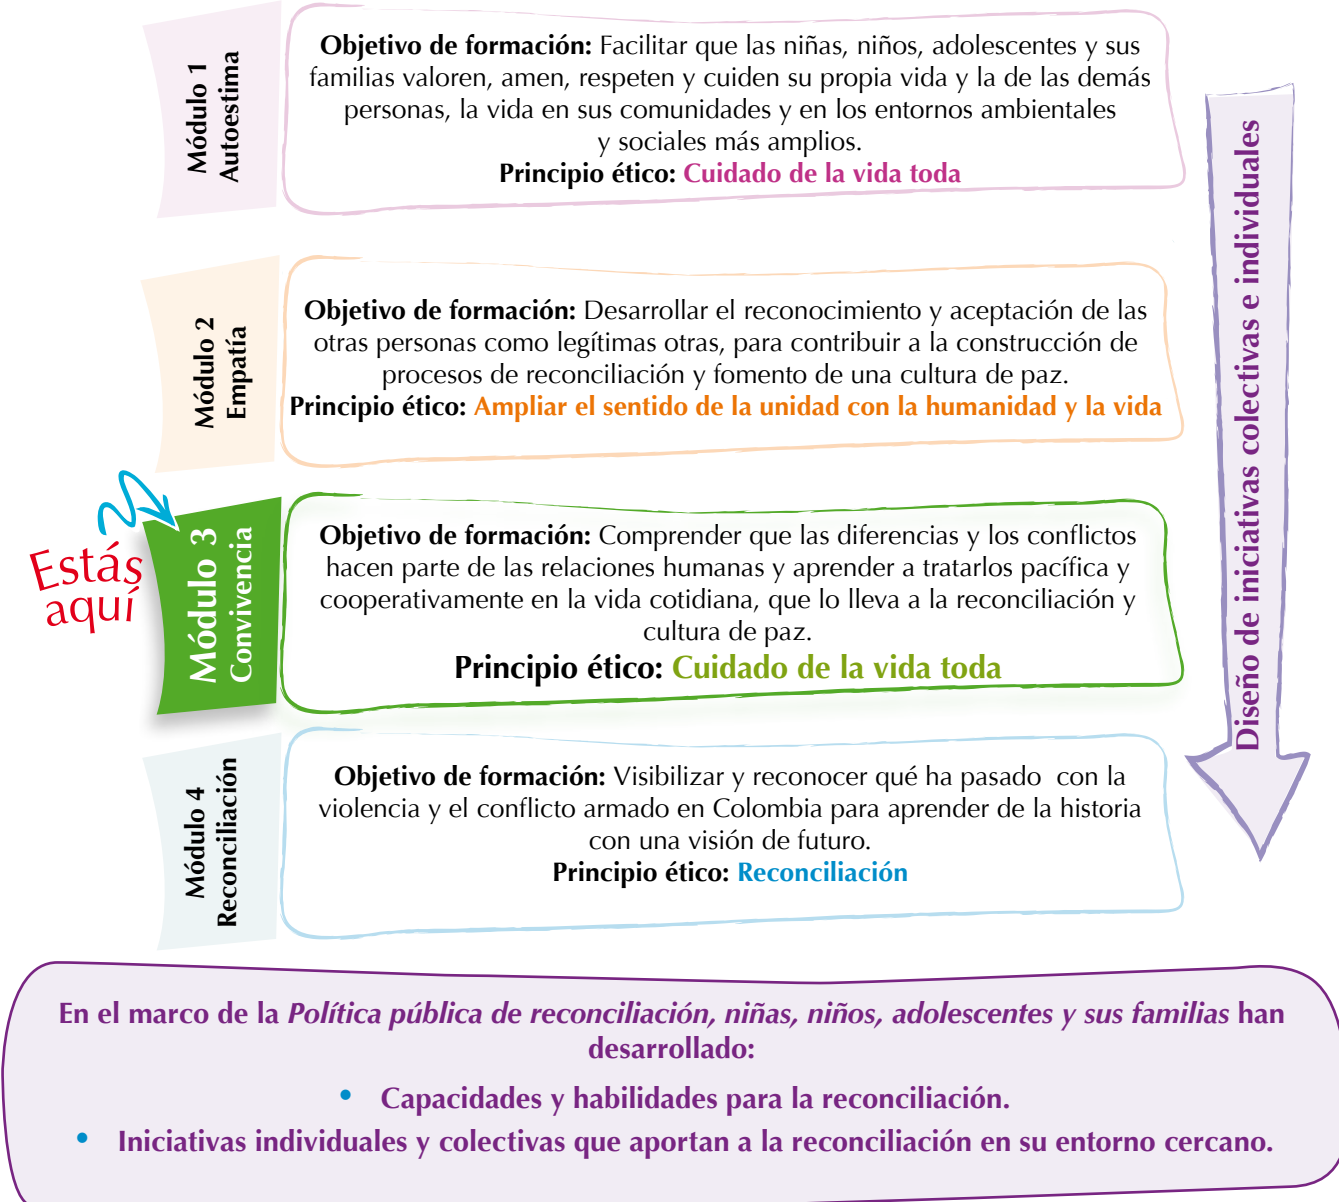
Módulo 1
Autoestima

Objetivo de formación: Facilitar que las niñas, niños, adolescentes y sus familias valoren, amen, respeten y cuiden su propia vida y la de las demás personas, la vida en sus comunidades y en los entornos ambientales y sociales más amplios.
Principio ético: Cuidado de la vida toda

Módulo 2
Empatía

Objetivo de formación: Desarrollar el reconocimiento y aceptación de las otras personas como legítimas otras, para contribuir a la construcción de procesos de reconciliación y fomento de una cultura de paz.
Principio ético: Ampliar el sentido de la unidad con la humanidad y la vida

Estás aquí

Módulo 3
Convivencia

Objetivo de formación: Comprender que las diferencias y los conflictos hacen parte de las relaciones humanas y aprender a tratarlos pacífica y cooperativamente en la vida cotidiana, que lo lleva a la reconciliación y cultura de paz.
Principio ético: Cuidado de la vida toda

Módulo 4
Reconciliación

Objetivo de formación: Visibilizar y reconocer qué ha pasado con la violencia y el conflicto armado en Colombia para aprender de la historia con una visión de futuro.
Principio ético: Reconciliación

Diseño de iniciativas colectivas e individuales

En el marco de la *Política pública de reconciliación, niñas, niños, adolescentes y sus familias* han desarrollado:

• Capacidades y habilidades para la reconciliación.
• Iniciativas individuales y colectivas que aportan a la reconciliación en su entorno cercano.